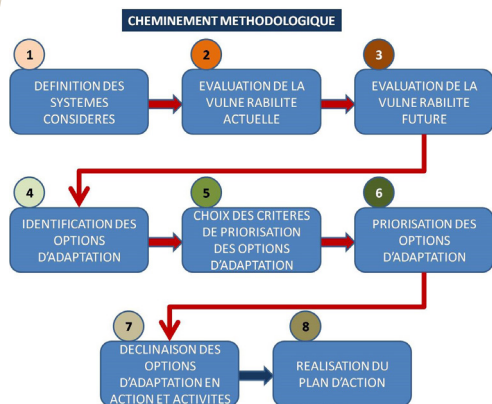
CHEMINEMENT METHODOLOGIQUE

1
DEFINITION DES SYSTEMES CONSIDERES

2
EVALUATION DE LA VULNE RABILITE ACTUELLE

3
EVALUATION DE LA VULNE RABILITE FUTURE

4
IDENTIFICATION DES OPTIONS D'ADAPTATION

5
CHOIX DES CRITERES DE PRIORISATION DES OPTIONS D'ADAPTATION

6
PRIORISATION DES OPTIONS D'ADAPTATION

7
DECLINAISON DES OPTIONS D'ADAPTATION EN ACTION ET ACTIVITES

8
REALISATION DU PLAN D'ACTION